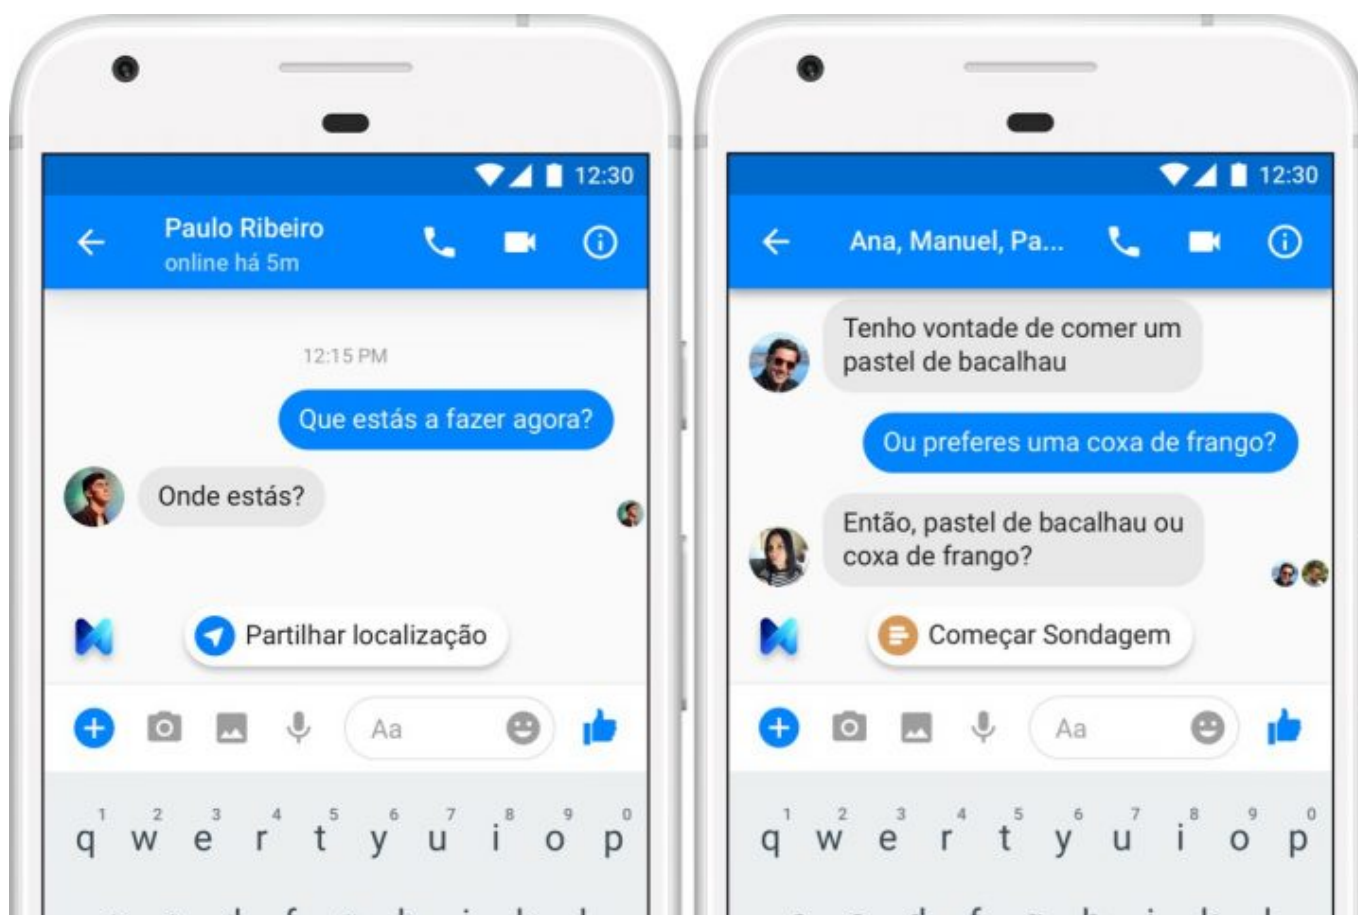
12:30

Paulo Ribeiro
online há 5m

12:15 PM

Que estás a fazer agora?

Onde estás?

Partilhar localização

Aa

q w e r t y u i o p
1 2 3 4 5 6 7 8 9 0

12:30

Ana, Manuel, Pa...

Tenho vontade de comer um pastel de bacalhau

Ou preferes uma coxa de frango?

Então, pastel de bacalhau ou coxa de frango?

Começar Sondagem

Aa

q w e r t y u i o p
1 2 3 4 5 6 7 8 9 0